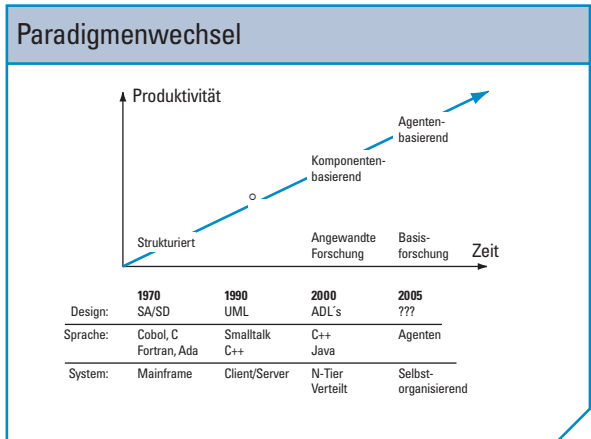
Paradigmenwechsel

Produktivität

Agentenbasierend

Komponentenbasierend

Strukturiert

Angewandte Forschung

Basisforschung

Zeit

| | 1970 | 1990 | 2000 | 2005 |
|---|---|---|---|---|
| Design: | SA/SD | UML | ADL´s | ??? |
| Sprache: | Cobol, C Fortran, Ada | Smalltalk C++ | C++ Java | Agenten |
| System: | Mainframe | Client/Server | N-Tier Verteilt | Selbstorganisierend |